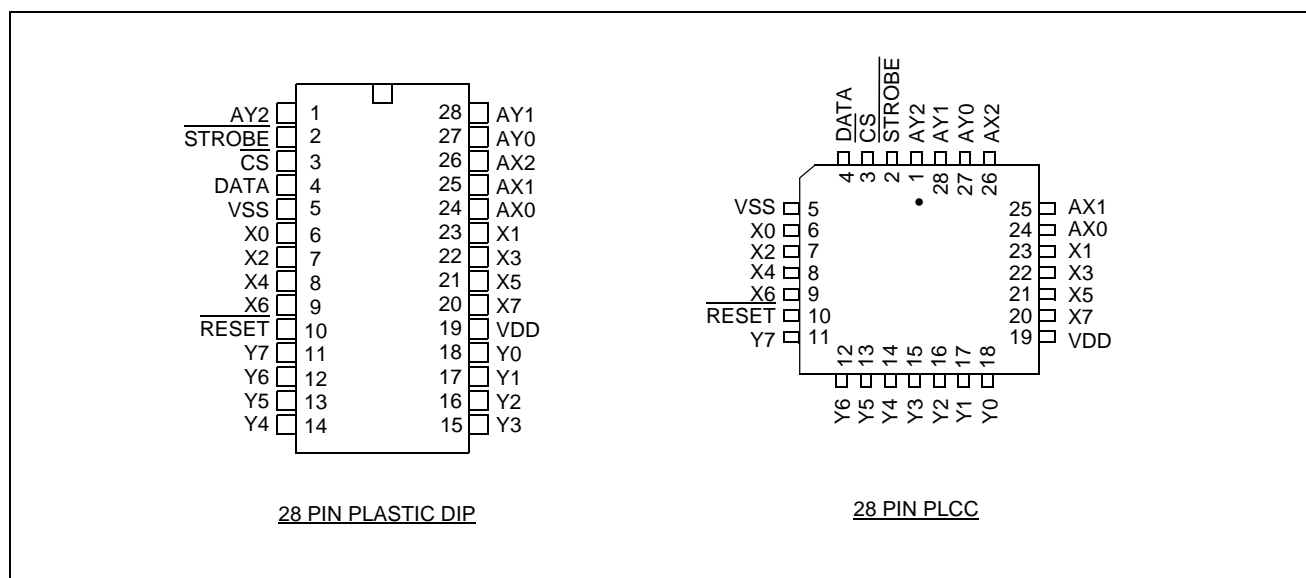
AY2 1
$\overline{STROBE}$ 2
$\overline{CS}$ 3
DATA 4
VSS 5
X0 6
X2 7
X4 8
X6 9
$\overline{RESET}$ 10
Y7 11
Y6 12
Y5 13
Y4 14

28 AY1
27 AY0
26 AX2
25 AX1
24 AX0
23 X1
22 X3
21 X5
20 X7
19 VDD
18 Y0
17 Y1
16 Y2
15 Y3

28 PIN PLASTIC DIP

DATA 4
$\overline{CS}$ 3
$\overline{STROBE}$ 2
AY2 1
AY1 28
AY0 27
AX2 26

VSS 5
X0 6
X2 7
X4 8
X6 9
$\overline{RESET}$ 10
Y7 11

25 AX1
24 AX0
23 X1
22 X3
21 X5
20 X7
19 VDD

12 Y6
13 Y5
14 Y4
15 Y3
16 Y2
17 Y1
18 Y0

28 PIN PLCC